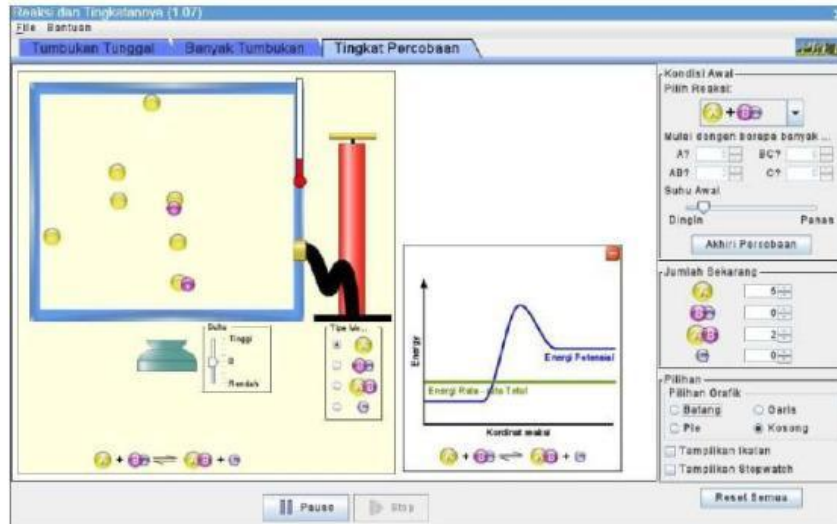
Reaksi dan Tingkatannya (1.07)
File Bantuan
Tumbukan Tunggal | Banyak Tumbukan | Tingkat Percobaan

Kondisi Awal
Pilih Reaksi:
Mulai dengan berapa banyak ...
A?
BC?
AB?
C?
Suhu Awal
Dingin
Panas
Akhiri Percobaan

Jumlah Sekarang
5
0
2
0

Pilihan
Pilihan Grafik
Batang
Garis
Pie
Kosong
Tampilkan Ikatan
Tampilkan Stopwatch

Reset Semua

Suhu
Tinggi
0
Rendah

Tipe lain...

Energi
Energi Potensial
Energi Rata - rata Total
Koordinat reaksi

Pause
Step